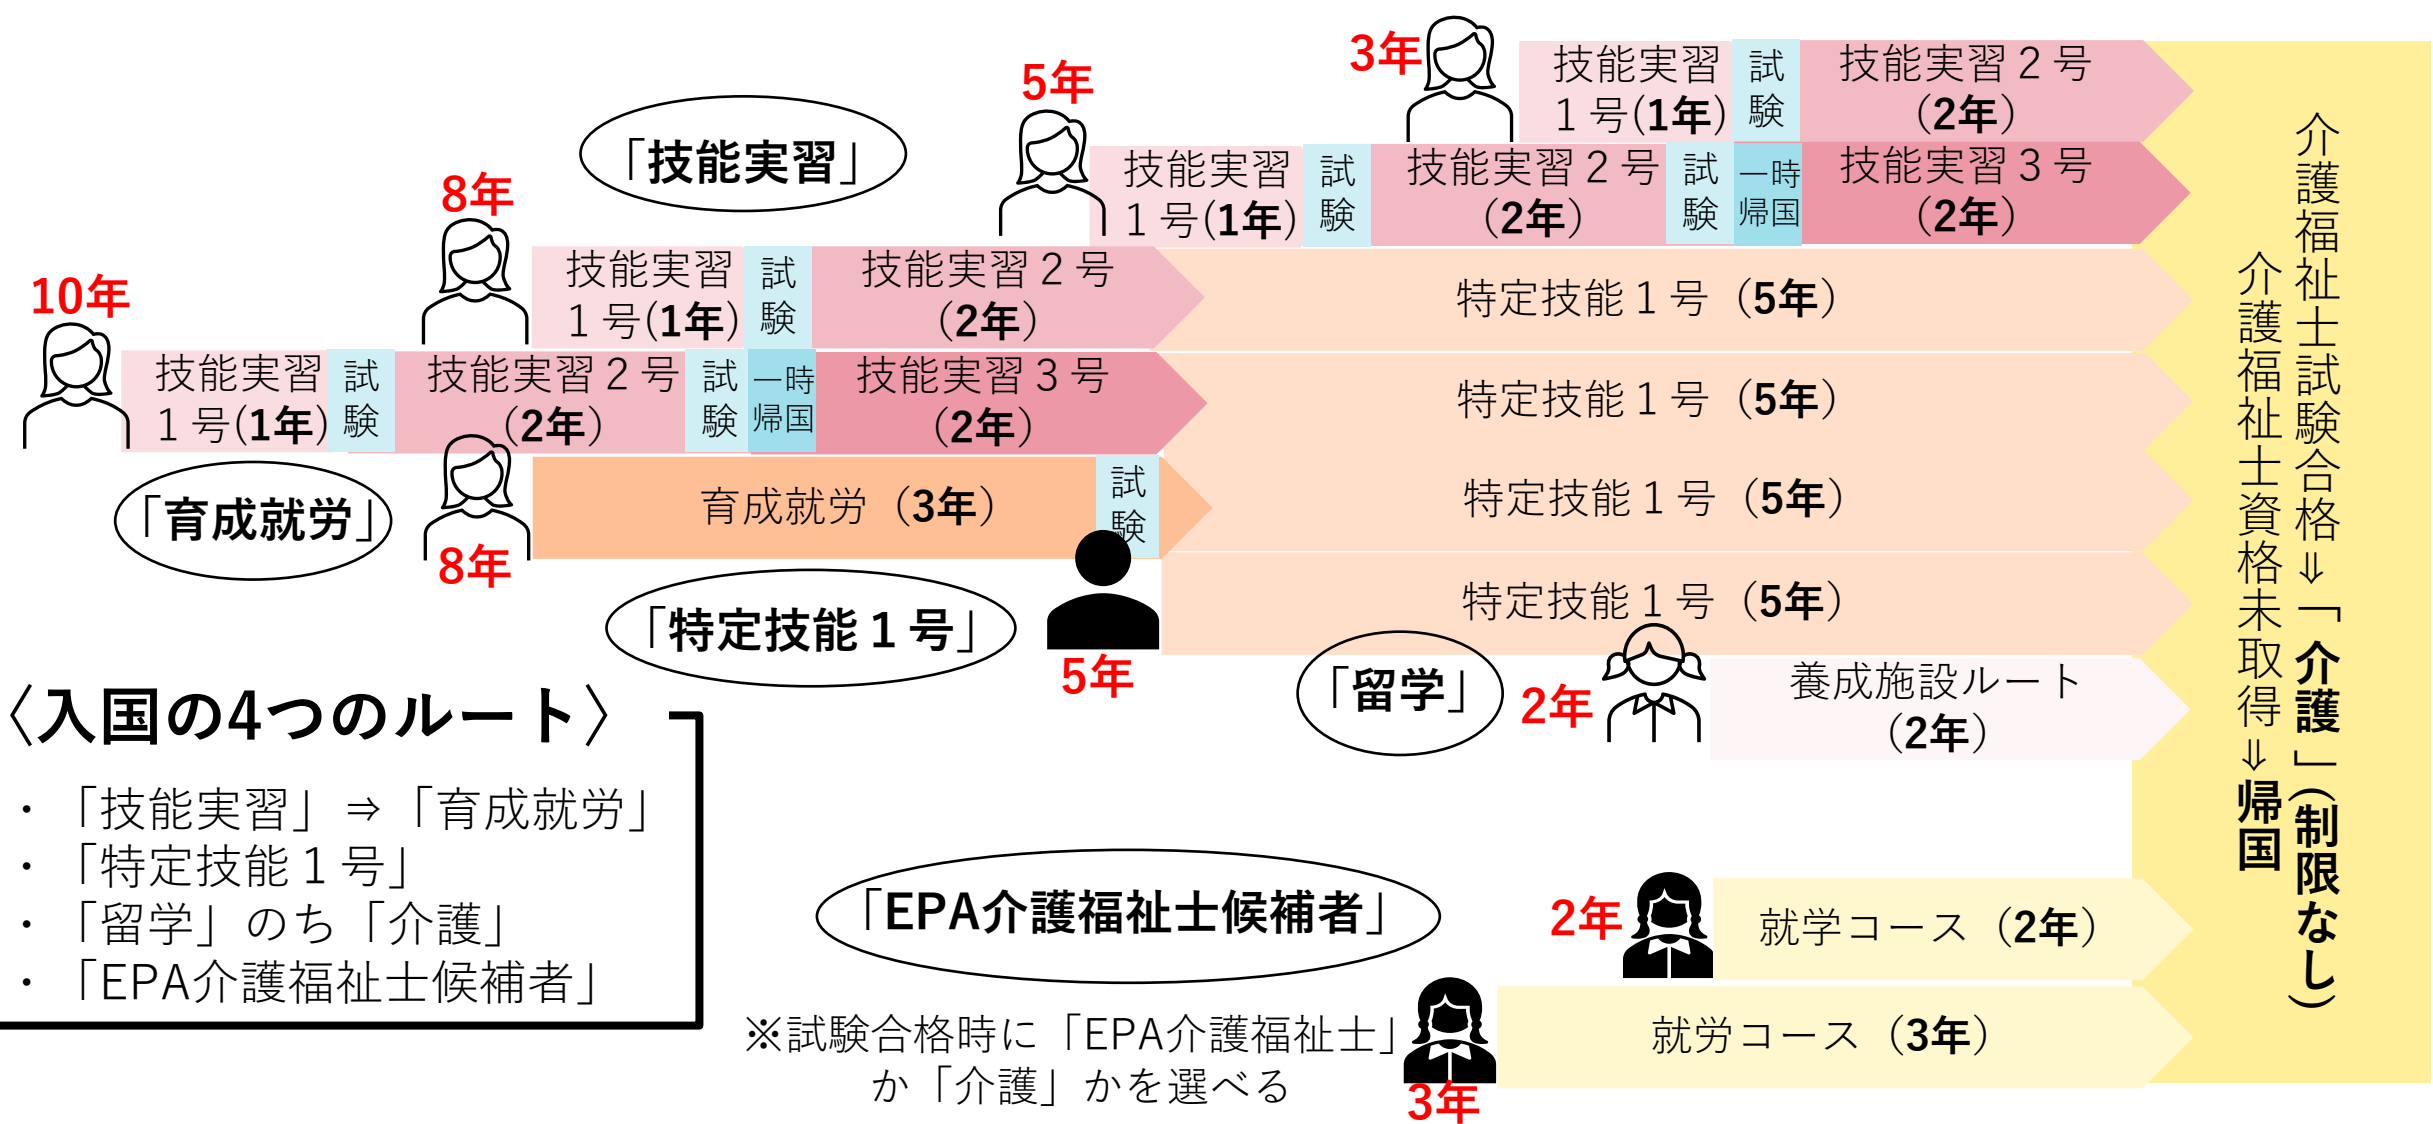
3年

技能実習1号(1年)

試験

技能実習2号(2年)

5年

技能実習1号(1年)

試験

技能実習2号(2年)

試験

一時帰国

技能実習3号(2年)

「技能実習」

8年

技能実習1号(1年)

試験

技能実習2号(2年)

特定技能1号(5年)

10年

技能実習1号(1年)

試験

技能実習2号(2年)

試験

一時帰国

技能実習3号(2年)

特定技能1号(5年)

「育成就労」

育成就労(3年)

試験

特定技能1号(5年)

8年

「特定技能1号」

特定技能1号(5年)

5年

「留学」

2年

養成施設ルート(2年)

介護福祉士試験合格⇓「介護」(制限なし)

介護福祉士資格未取得⇓帰国

〈入国の4つのルート〉

・「技能実習」⇒「育成就労」
・「特定技能1号」
・「留学」のち「介護」
・「EPA介護福祉士候補者」

「EPA介護福祉士候補者」

2年

就学コース(2年)

※試験合格時に「EPA介護福祉士」か「介護」かを選べる

就労コース(3年)

3年